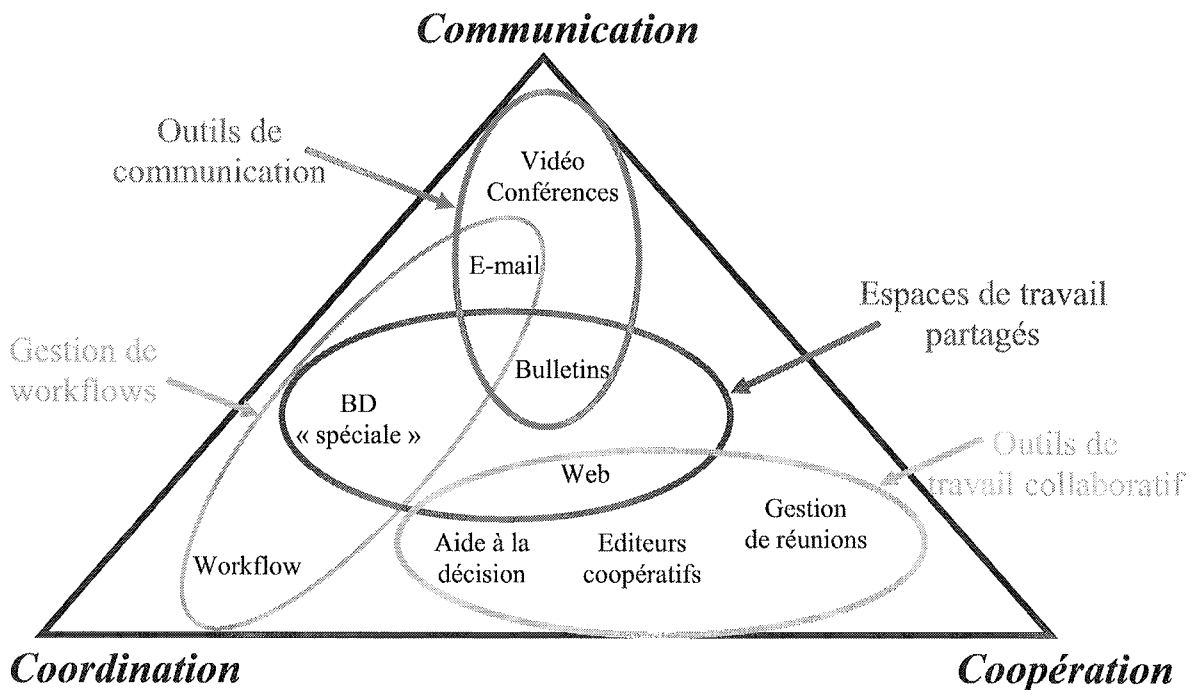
Communication

Outils de communication

Vidéo Conférences

E-mail

Espaces de travail partagés

Gestion de workflows

Bulletins

BD « spéciale »

Web

Outils de travail collaboratif

Gestion de réunions

Aide à la décision

Editeurs coopératifs

Workflow

Coordination

Coopération